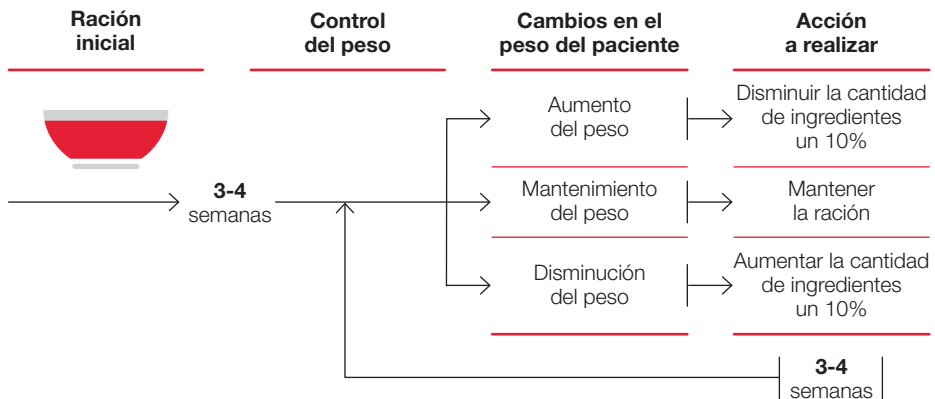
Ración inicial

Control del peso

Cambios en el peso del paciente

Acción a realizar

3-4 semanas

Aumento del peso

Disminuir la cantidad de ingredientes un 10%

Mantenimiento del peso

Mantener la ración

Disminución del peso

Aumentar la cantidad de ingredientes un 10%

3-4 semanas